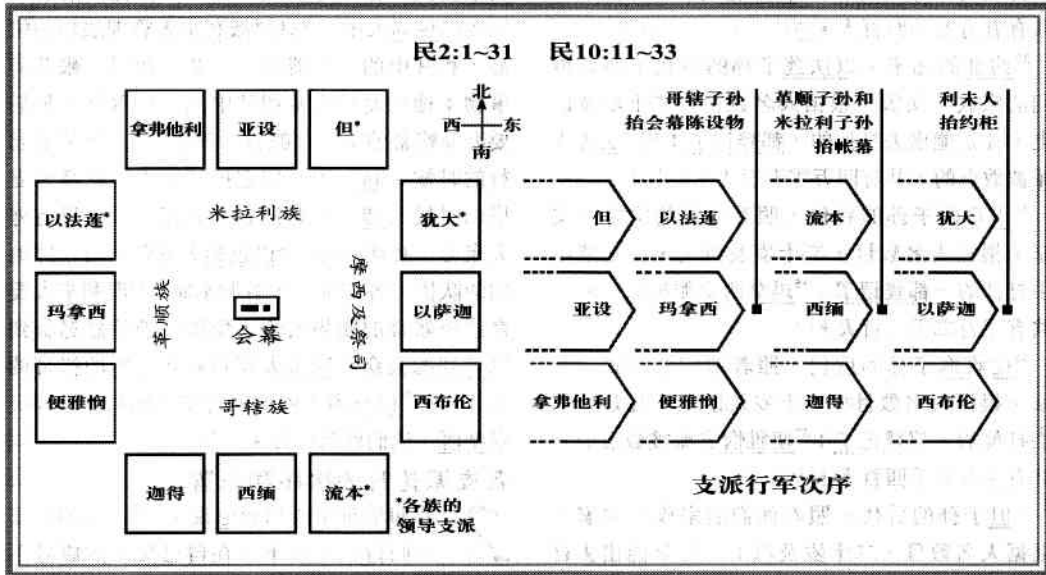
民2:1~31　　民10:11~33

北
西　东
南

拿弗他利　亚设　但*

以法莲*　米拉利族　犹大*

玛拿西　革顺族　会幕　摩西及祭司　以萨迦

便雅悯　哥辖族　西布伦

迦得　西缅　流本*

*各族的领导支派

哥辖子孙抬会幕陈设物

革顺子孙和米拉利子孙抬帐幕

利未人抬约柜

但　以法莲　流本　犹大

亚设　玛拿西　西缅　以萨迦

拿弗他利　便雅悯　迦得　西布伦

支派行军次序